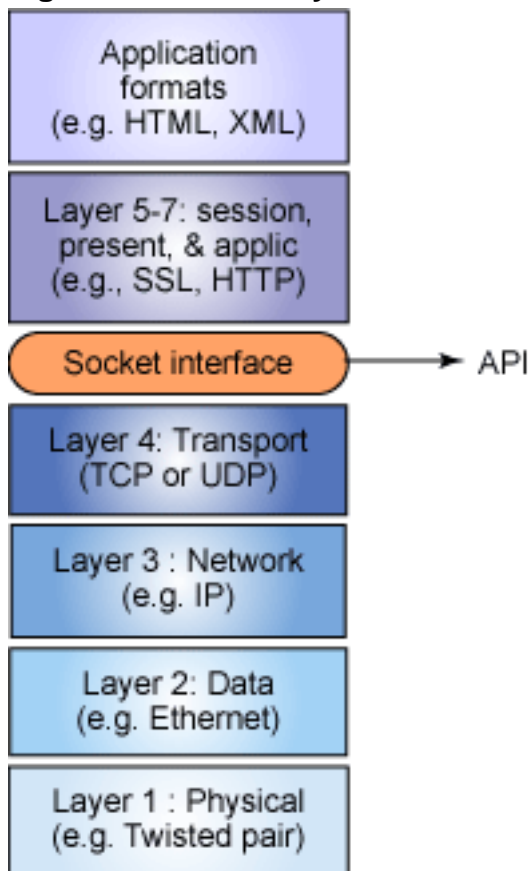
Application formats (e.g. HTML, XML)

Layer 5-7: session, present, & applic (e.g., SSL, HTTP)

Socket interface

API

Layer 4: Transport (TCP or UDP)

Layer 3 : Network (e.g. IP)

Layer 2: Data (e.g. Ethernet)

Layer 1 : Physical (e.g. Twisted pair)